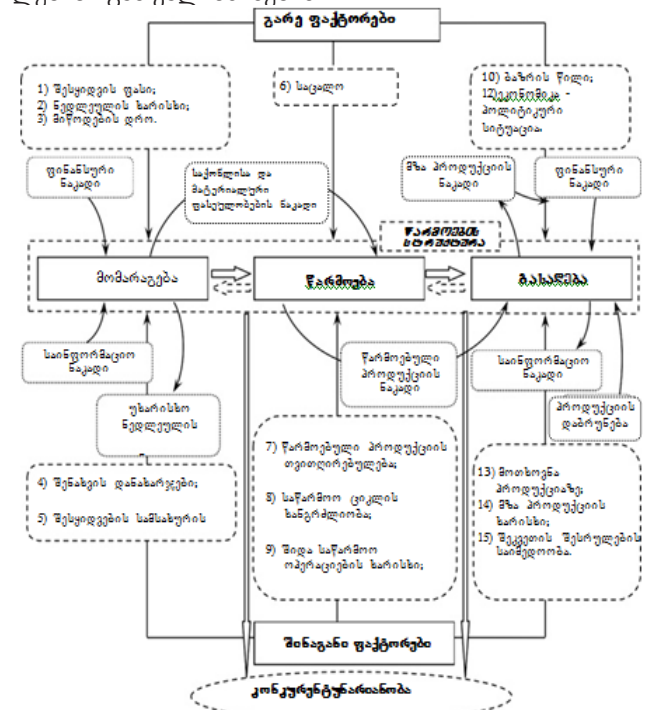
გარე ფაქტორები

1) შესყიდვის ფასი;
2) ნედლეულის ხარისხი;
3) მიწოდების დრო.

6) სეზონი

10) ბაზრის წილი;
12) კონკურენცია - პოლიტიკური სიტუაცია.

ფინანსური ნაკადი

საქონლისა და მატერიალური ფასეულობების ნაკადი

მზა პროდუქციის ნაკადი

ფინანსური ნაკადი

წარმოების სისტემა

მომარაგება

წარმოება

გასაღება

საინფორმაციო ნაკადი

წარმოებული პროდუქციის ნაკადი

საინფორმაციო ნაკადი

უხარისხო ნედლეულის

პროდუქციის დაბრუნება

4) შენახვის დანახარჯები;

5) შესყიდვების სამსახურის

7) წარმოებული პროდუქციის თვითღირებულება;

8) საწარმოო ციკლის ხანგრძლივობა;

9) შიდა საწარმოო ოპერაციების ხარისხი;

13) მოთხოვნა პროდუქციაზე;
14) მზა პროდუქციის ხარისხი;
15) შეკვეთის შესრულების საიმედოობა.

შინაგანი ფაქტორები

კონკურენტუნარიანობა